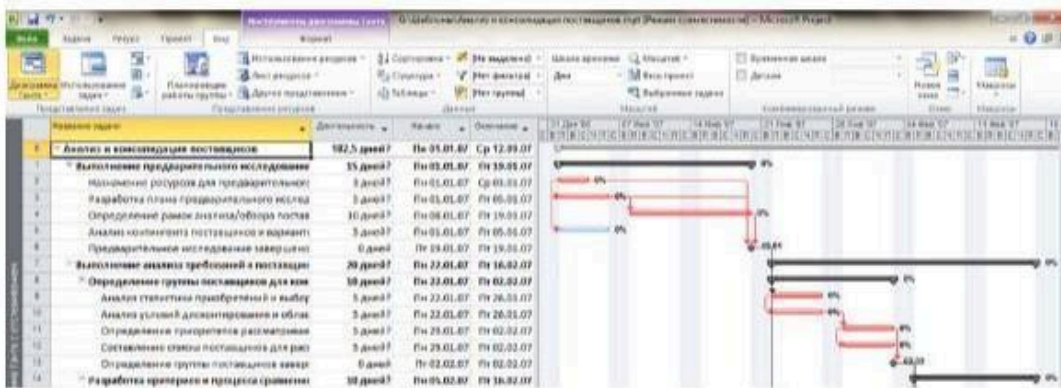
Инструменты диаграммы Ганта | Анализ и консолидация поставщиков [Режим совместимости] - Microsoft Project

Файл | Задача | Ресурс | Проект | Вид | Формат

Диаграмма Ганта | Использование задач | Планировщик работы группы | Использование ресурсов | Лист ресурсов | Другие представления | Сортировка | Структура | Таблицы | Нет выделения | Нет фильтра | Нет группы | Шкала времени | Дни | Масштаб | Весь проект | Выбранные задачи | Временная шкала | Детали | Новое окно | Макросы

Представления задач | Представления ресурсов | Данные | Масштаб | Комбинированный режим | Окно | Макросы

| | Название задачи | Длительность | Начало | Окончание |
|---|---|---|---|---|
| 0 | Анализ и консолидация поставщиков | 182,5 дней? | Пн 01.01.07 | Ср 12.09.07 |
| 1 | Выполнение предварительного исследования | 15 дней? | Пн 01.01.07 | Пт 19.01.07 |
| 2 | Назначение ресурсов для предварительного | 3 дней? | Пн 01.01.07 | Ср 03.01.07 |
| 3 | Разработка плана предварительного исслед | 5 дней? | Пн 01.01.07 | Пт 05.01.07 |
| 4 | Определение рамок анализа/обзора постав | 10 дней? | Пн 08.01.07 | Пт 19.01.07 |
| 5 | Анализ контингента поставщиков и вариант | 5 дней? | Пн 01.01.07 | Пт 05.01.07 |
| 6 | Предварительное исследование завершено | 0 дней | Пт 19.01.07 | Пт 19.01.07 |
| 7 | Выполнение анализа требований к поставщик | 20 дней? | Пн 22.01.07 | Пт 16.02.07 |
| 8 | Определение группы поставщиков для ком | 10 дней? | Пн 22.01.07 | Пт 02.02.07 |
| 9 | Анализ статистики приобретений и выбор | 5 дней? | Пн 22.01.07 | Пт 26.01.07 |
| 10 | Анализ условий документирования и облас | 5 дней? | Пн 22.01.07 | Пт 26.01.07 |
| 11 | Определение приоритетов рассматривае | 5 дней? | Пн 29.01.07 | Пт 02.02.07 |
| 12 | Составление списка поставщиков для рас | 5 дней? | Пн 29.01.07 | Пт 02.02.07 |
| 13 | Определение группы поставщиков завер | 0 дней | Пт 02.02.07 | Пт 02.02.07 |
| 14 | Разработка критериев и процесса сравнени | 10 дней? | Пн 05.02.07 | Пт 16.02.07 |

31 Дек '06 | 07 Янв '07 | 14 Янв '07 | 21 Янв '07 | 28 Янв '07 | 04 Фев '07 | 11 Фев '07

0% | 0% | 0% | 0% | 0% | 19.01 | 0% | 0% | 0% | 0% | 0% | 0% | 02.02

Диаграмма Ганта